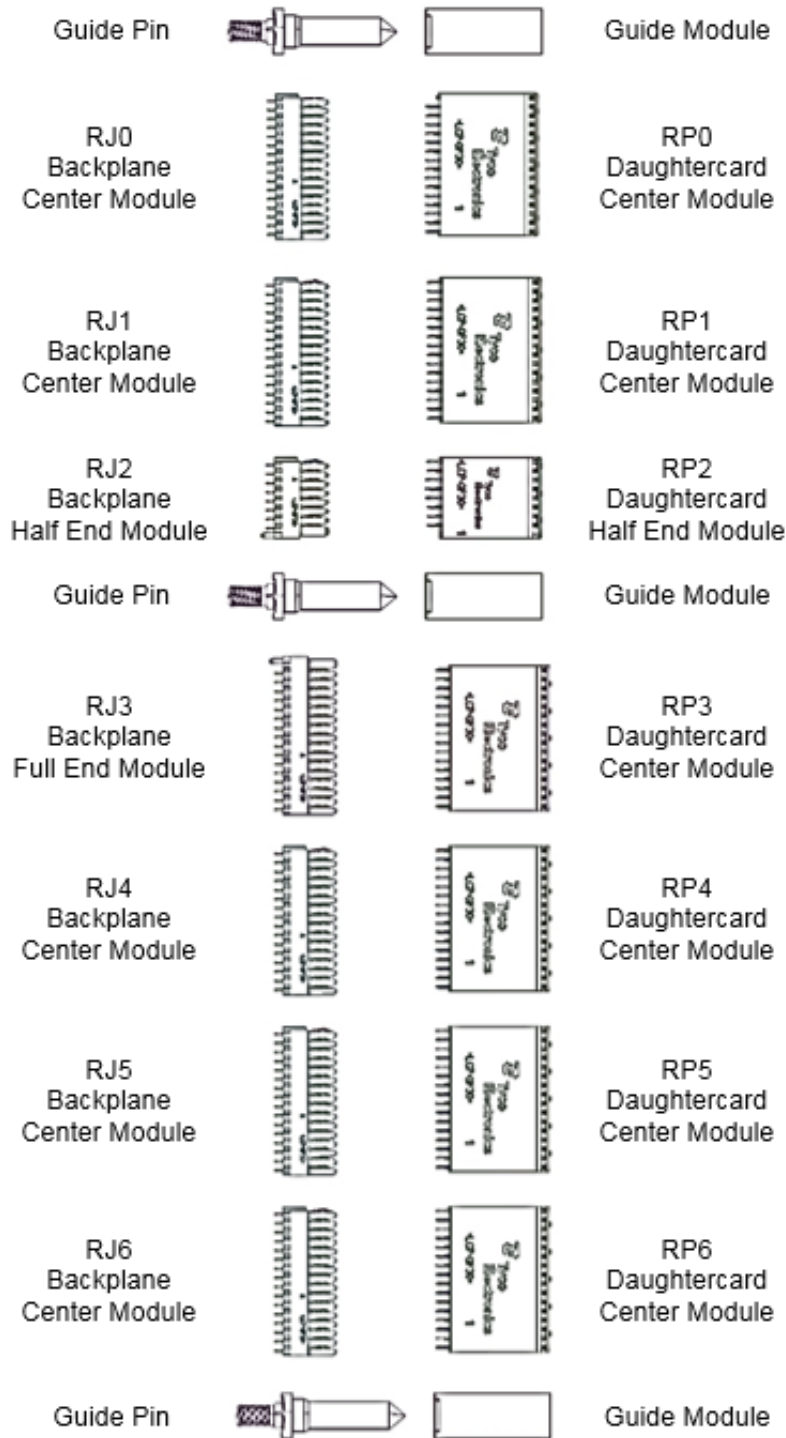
Guide Pin

Guide Module

RJ0
Backplane
Center Module

RP0
Daughtercard
Center Module

RJ1
Backplane
Center Module

RP1
Daughtercard
Center Module

RJ2
Backplane
Half End Module

RP2
Daughtercard
Half End Module

Guide Pin

Guide Module

RJ3
Backplane
Full End Module

RP3
Daughtercard
Center Module

RJ4
Backplane
Center Module

RP4
Daughtercard
Center Module

RJ5
Backplane
Center Module

RP5
Daughtercard
Center Module

RJ6
Backplane
Center Module

RP6
Daughtercard
Center Module

Guide Pin

Guide Module